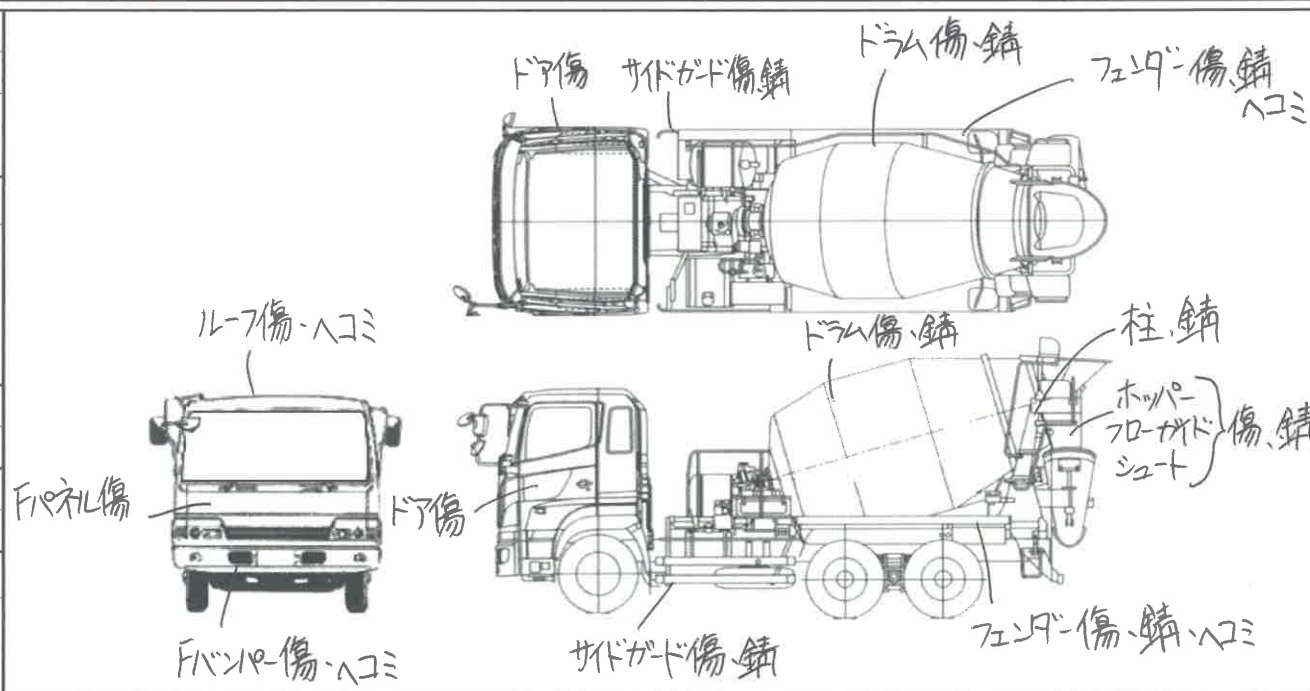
ドア傷
サイドガード傷.錆
ドラム傷.錆
フェンダー傷.錆
ヘコミ

ルーフ傷・ヘコミ
ドラム傷.錆
柱.錆
ホッパー
フローガイド
シュート
傷.錆
Fパネル傷
ドア傷
Fバンパー傷・ヘコミ
サイドガード傷.錆
フェンダー傷.錆.ヘコミ